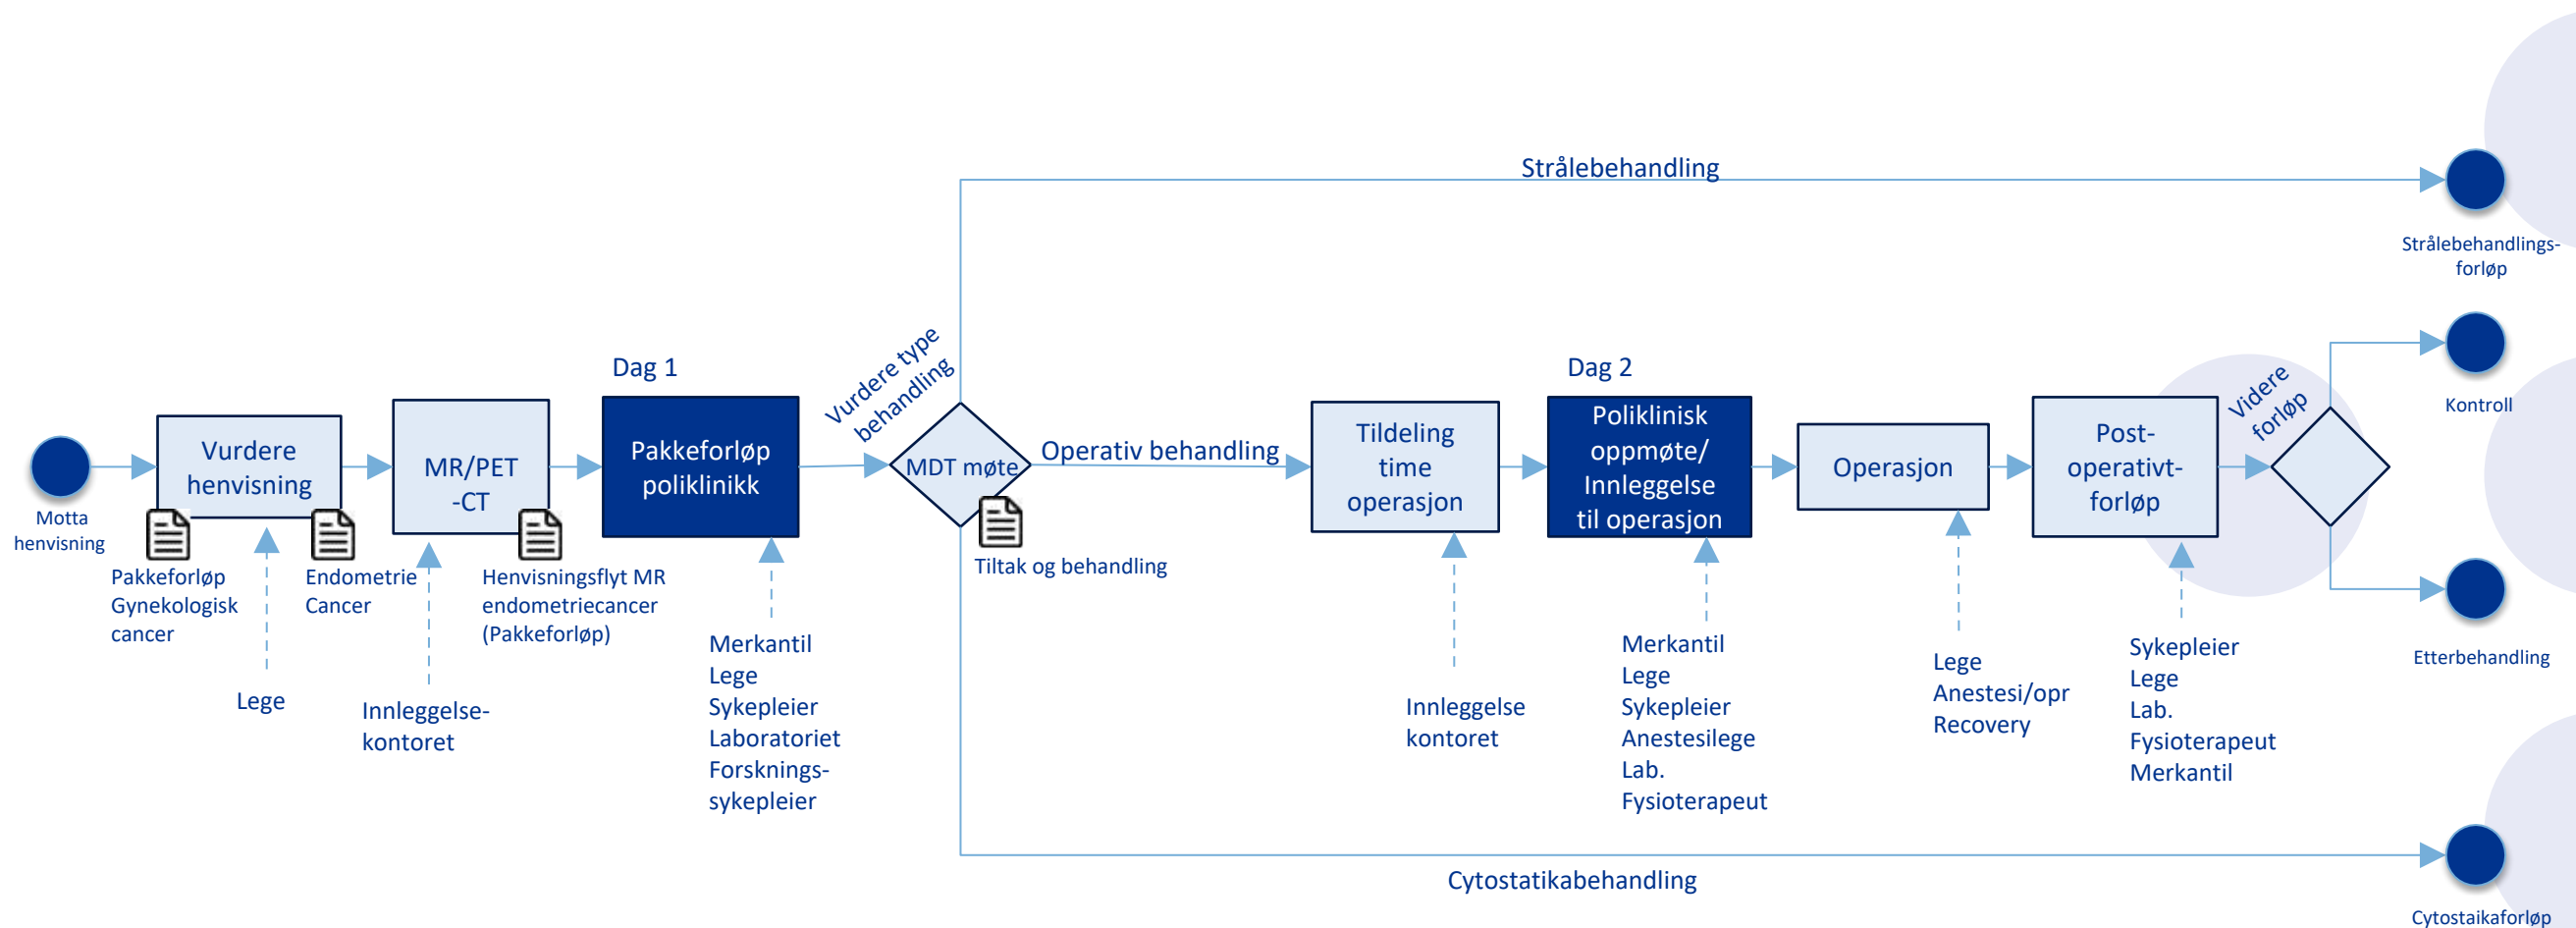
Strålebehandling

Strålebehandlings-forløp

Dag 1

Dag 2

Vurdere type behandling

Videre forløp

Kontroll

Motta henvisning

Vurdere henvisning

MR/PET -CT

Pakkeforløp poliklinikk

MDT møte

Operativ behandling

Tildeling time operasjon

Poliklinisk oppmøte/ Innleggelse til operasjon

Operasjon

Post-operativt-forløp

Pakkeforløp Gynekologisk cancer

Endometrie Cancer

Henvisningsflyt MR endometriecancer (Pakkeforløp)

Tiltak og behandling

Etterbehandling

Lege

Innleggelse-kontoret

Merkantil
Lege
Sykepleier
Laboratoriet
Forsknings-sykepleier

Innleggelse kontoret

Merkantil
Lege
Sykepleier
Anestesilege
Lab.
Fysioterapeut

Lege
Anestesi/opr
Recovery

Sykepleier
Lege
Lab.
Fysioterapeut
Merkantil

Cytostatikabehandling

Cytostaikaforløp